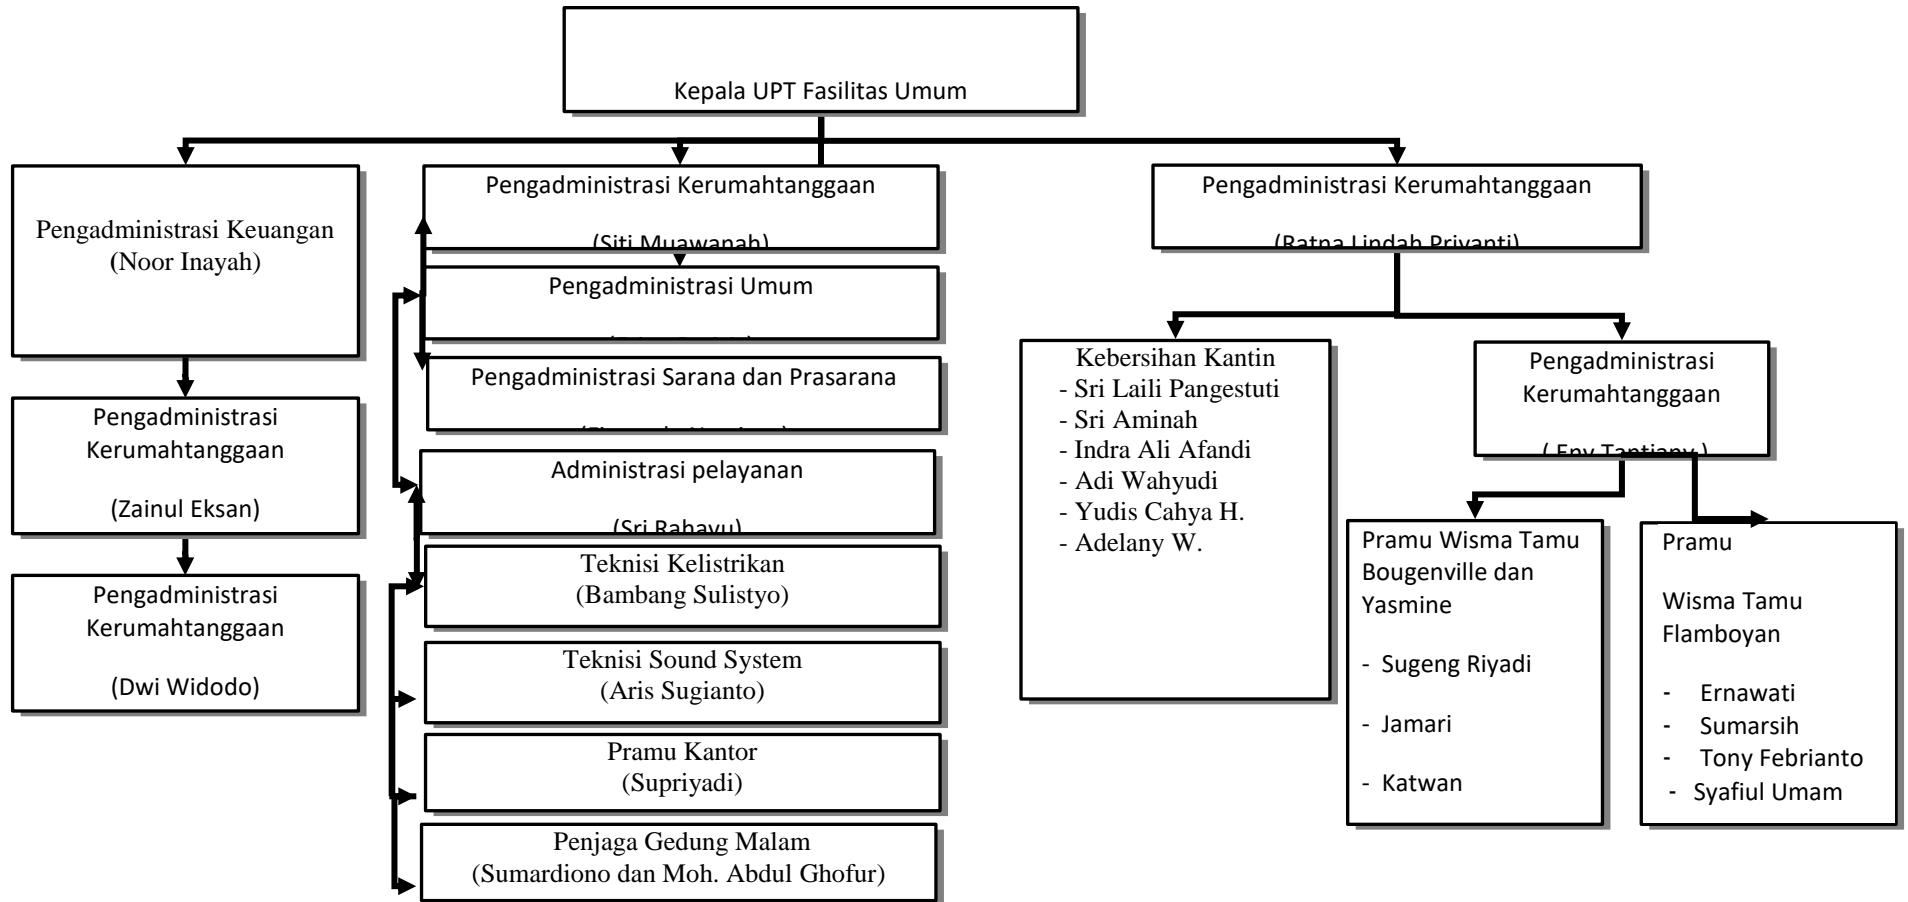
Kepala UPT Fasilitas Umum

Pengadministrasi Keuangan
(Noor Inayah)

Pengadministrasi Kerumahtanggaan

(Zainul Eksan)

Pengadministrasi Kerumahtanggaan

(Dwi Widodo)

Pengadministrasi Kerumahtanggaan

(Siti Muawanah)

Pengadministrasi Umum

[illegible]

Pengadministrasi Sarana dan Prasarana

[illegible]

Administrasi pelayanan

(Sri Rahayu)

Teknisi Kelistrikan
(Bambang Sulistyo)

Teknisi Sound System
(Aris Sugianto)

Pramu Kantor
(Supriyadi)

Penjaga Gedung Malam
(Sumardiono dan Moh. Abdul Ghofur)

Pengadministrasi Kerumahtanggaan

(Ratna Lindah Priyanti)

Kebersihan Kantin
- Sri Laili Pangestuti
- Sri Aminah
- Indra Ali Afandi
- Adi Wahyudi
- Yudis Cahya H.
- Adelany W.

Pengadministrasi Kerumahtanggaan

( Eny Tantiany )

Pramu Wisma Tamu Bougenville dan Yasmine

- Sugeng Riyadi

- Jamari

- Katwan

Pramu

Wisma Tamu Flamboyan

- Ernawati
- Sumarsih
- Tony Febrianto
- Syafiul Umam